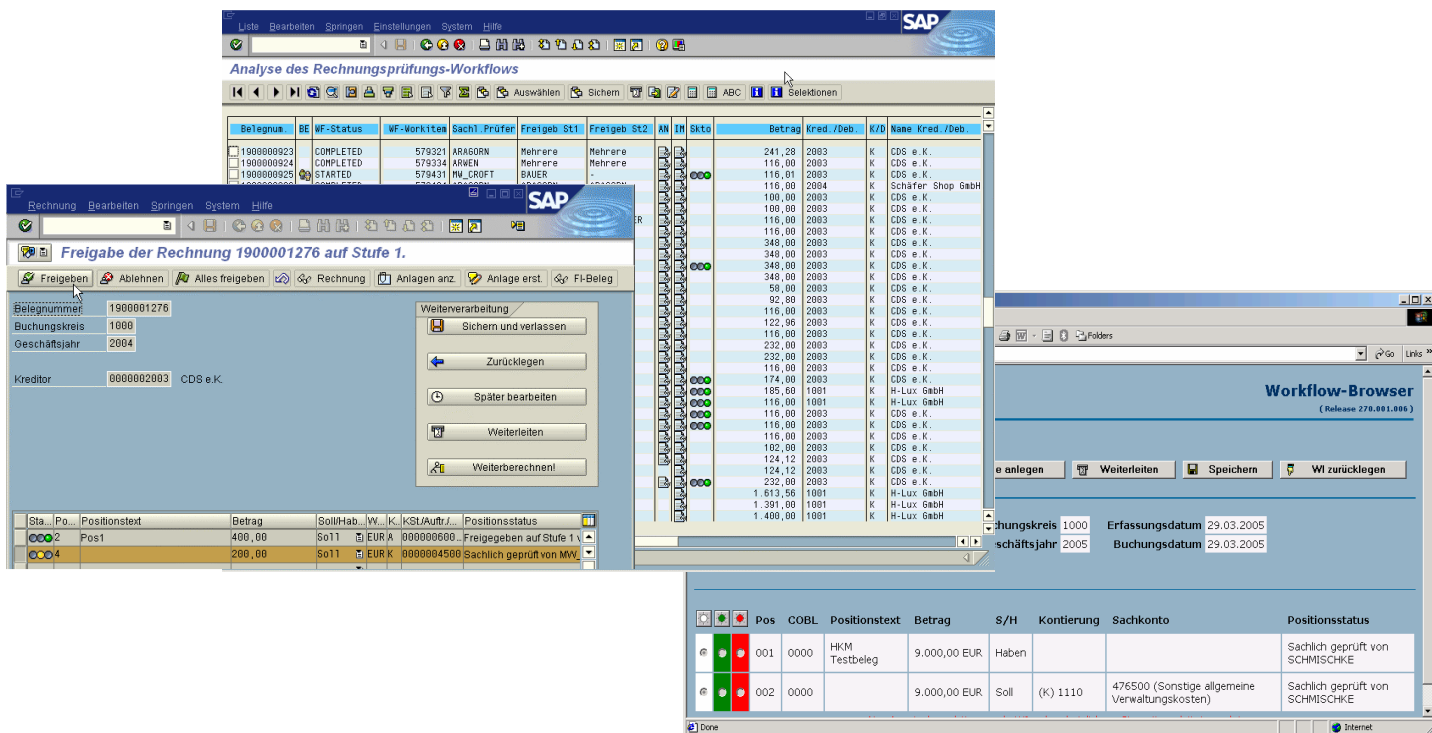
Liste Bearbeiten Springen Einstellungen System Hilfe

SAP

Analyse des Rechnungsprüfungs-Workflows

Auswählen Sichern ABC Selektionen

| Belegnum. | BE | WF-Status | WF-Workitem | Sachl.Prüfer | Freigeb St1 | Freigeb St2 | AN | IM | Skto | Betrag | Kred./Deb. | K/D | Name Kred./Deb. |
|---|---|---|---|---|---|---|---|---|---|---|---|---|---|
| 1900000923 | | COMPLETED | 579321 | ARAGORN | Mehrere | Mehrere | | | | 241,28 | 2003 | K | CDS e.K. |
| 1900000924 | | COMPLETED | 579334 | ARWEN | Mehrere | Mehrere | | | | 116,00 | 2003 | K | CDS e.K. |
| 1900000925 | | STARTED | 579431 | MW_CROFT | BAUER | - | | | | 116,01 | 2003 | K | CDS e.K. |
| | | | | | | | | | | 116,00 | 2004 | K | Schäfer Shop GmbH |
| | | | | | | | | | | 100,00 | 2003 | K | CDS e.K. |
| | | | | | | | | | | 100,00 | 2003 | K | CDS e.K. |
| | | | | | | | | | | 116,00 | 2003 | K | CDS e.K. |
| | | | | | | | | | | 116,00 | 2003 | K | CDS e.K. |
| | | | | | | | | | | 348,00 | 2003 | K | CDS e.K. |
| | | | | | | | | | | 348,00 | 2003 | K | CDS e.K. |
| | | | | | | | | | | 348,00 | 2003 | K | CDS e.K. |
| | | | | | | | | | | 348,00 | 2003 | K | CDS e.K. |
| | | | | | | | | | | 58,00 | 2003 | K | CDS e.K. |
| | | | | | | | | | | 92,80 | 2003 | K | CDS e.K. |
| | | | | | | | | | | 116,00 | 2003 | K | CDS e.K. |
| | | | | | | | | | | 122,96 | 2003 | K | CDS e.K. |
| | | | | | | | | | | 116,00 | 2003 | K | CDS e.K. |
| | | | | | | | | | | 232,00 | 2003 | K | CDS e.K. |
| | | | | | | | | | | 232,00 | 2003 | K | CDS e.K. |
| | | | | | | | | | | 116,00 | 2003 | K | CDS e.K. |
| | | | | | | | | | | 174,00 | 2003 | K | CDS e.K. |
| | | | | | | | | | | 185,60 | 1001 | K | H-Lux GmbH |
| | | | | | | | | | | 116,00 | 1001 | K | H-Lux GmbH |
| | | | | | | | | | | 116,00 | 2003 | K | CDS e.K. |
| | | | | | | | | | | 116,00 | 2003 | K | CDS e.K. |
| | | | | | | | | | | 116,00 | 2003 | K | CDS e.K. |
| | | | | | | | | | | 102,00 | 2003 | K | CDS e.K. |
| | | | | | | | | | | 124,12 | 2003 | K | CDS e.K. |
| | | | | | | | | | | 124,12 | 2003 | K | CDS e.K. |
| | | | | | | | | | | 232,00 | 2003 | K | CDS e.K. |
| | | | | | | | | | | 1.613,56 | 1001 | K | H-Lux GmbH |
| | | | | | | | | | | 1.391,00 | 1001 | K | H-Lux GmbH |
| | | | | | | | | | | 1.400,00 | 1001 | K | H-Lux GmbH |

Rechnung Bearbeiten Springen System Hilfe

SAP

Freigabe der Rechnung 1900001276 auf Stufe 1.

Freigeben Ablehnen Alles freigeben Rechnung Anlagen anz. Anlage erst. FI-Beleg

Belegnummer 1900001276
Buchungskreis 1000
Geschäftsjahr 2004

Kreditor 0000002003 CDS e.K.

Weiterverarbeitung
Sichern und verlassen
Zurücklegen
Später bearbeiten
Weiterleiten
Weiterberechnen!

| Sta.. | Po.. | Positionstext | Betrag | Soll/Hab... | W.. | K.. | KSt./Auftr./... | Positionsstatus |
|---|---|---|---|---|---|---|---|---|
| | 2 | Pos1 | 400,00 | Soll | EUR | A | 000000600... | Freigegeben auf Stufe 1 v |
| | 4 | | 200,00 | Soll | EUR | K | 0000004500 | Sachlich geprüft von MW... |

Folders
Go Links

Workflow-Browser
(Release 270.001.006)

e anlegen Weiterleiten Speichern WI zurücklegen

chungskreis 1000 Erfassungsdatum 29.03.2005
schäftsjahr 2005 Buchungsdatum 29.03.2005

| | | | Pos | COBL | Positionstext | Betrag | S/H | Kontierung | Sachkonto | Positionsstatus |
|---|---|---|---|---|---|---|---|---|---|---|
| | | | 001 | 0000 | HKM Testbeleg | 9.000,00 EUR | Haben | | | Sachlich geprüft von SCHMISCHKE |
| | | | 002 | 0000 | | 9.000,00 EUR | Soll | (K) 1110 | 476500 (Sonstige allgemeine Verwaltungskosten) | Sachlich geprüft von SCHMISCHKE |

Done
Internet